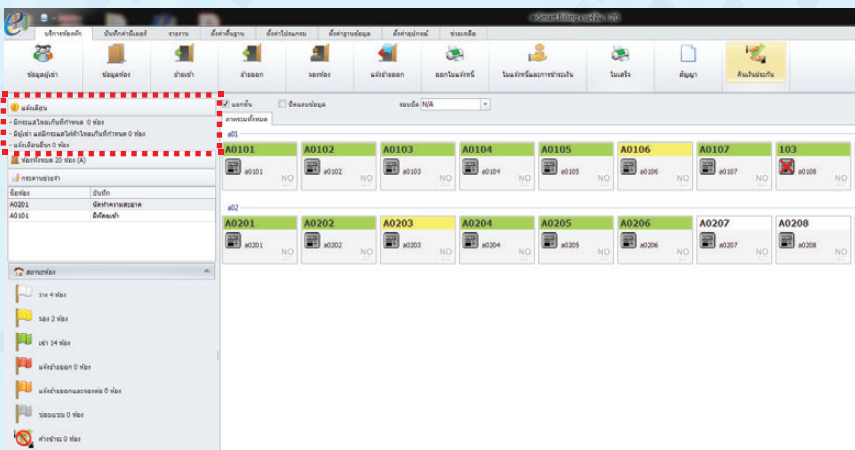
บริการห้องพัก บันทึกค่ามิเตอร์ รายงาน ตั้งค่าพื้นฐาน ตั้งค่าโปรแกรม ตั้งค่าฐานข้อมูล ตั้งค่าอุปกรณ์ ช่วยเหลือ

ข้อมูลผู้เช่า ข้อมูลห้อง ย้ายเข้า ย้ายออก จองห้อง แจ้งย้ายออก ออกใบแจ้งหนี้ ใบแจ้งหนี้และการชำระเงิน ใบเสร็จ สัญญา คืนเงินประกัน

แจ้งเตือน
- มีกรมธรรม์หมดเกินที่กำหนด 0 ห้อง
- มีผู้เช่า แต่มีกรมธรรม์ต่ำกว่าหมดเกินที่กำหนด 0 ห้อง
- แจ้งเตือนอื่นๆ 0 ห้อง

ห้องทั้งหมด 20 ห้อง (A)

กระดานข่าวเช่า

| ชื่อห้อง | บันทึก |
|---|---|
| A0201 | จัดทำความสะอาด |
| A0101 | มีสัตว์เลี้ยง |

สถานะห้อง
ว่าง 4 ห้อง
จอง 2 ห้อง
เช่า 14 ห้อง
แจ้งย้ายออก 0 ห้อง
แจ้งย้ายออกและจองต่อ 0 ห้อง
ซ่อมแซม 0 ห้อง
ค้างชำระ 0 ห้อง

แสดงชั้น ซ่อนแถบข้อมูล รอบบิล N/A
ภาพรวมทั้งหมด

a01
A0101 a0101 NO
A0102 a0102 NO
A0103 a0103 NO
A0104 a0104 NO
A0105 a0105 NO
A0106 a0106 NO
A0107 a0107 NO
103 a0108 NO

a02
A0201 a0201 NO
A0202 a0202 NO
A0203 a0203 NO
A0204 a0204 NO
A0205 a0205 NO
A0206 a0206 NO
A0207 a0207 NO
A0208 a0208 NO